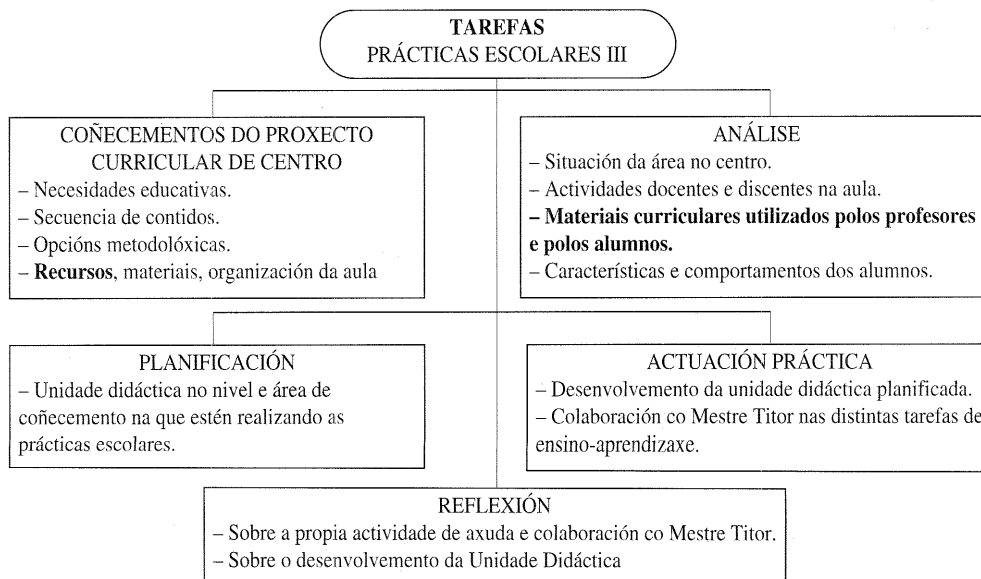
**TAREFAS**
PRÁCTICAS ESCOLARES III

COÑECEMENTOS DO PROXECTO CURRICULAR DE CENTRO
– Necesidades educativas.
– Secuencia de contidos.
– Opcións metodolóxicas.
– **Recursos**, materiais, organización da aula

ANÁLISE
– Situación da área no centro.
– Actividades docentes e discentes na aula.
**– Materiais curriculares utilizados polos profesores e polos alumnos.**
– Características e comportamentos dos alumnos.

PLANIFICACIÓN
– Unidade didáctica no nivel e área de coñecemento na que estén realizando as prácticas escolares.

ACTUACIÓN PRÁCTICA
– Desenvolvemento da unidade didáctica planificada.
– Colaboración co Mestre Titor nas distintas tarefas de ensino-aprendizaxe.

REFLEXIÓN
– Sobre a propia actividade de axuda e colaboración co Mestre Titor.
– Sobre o desenvolvemento da Unidade Didáctica